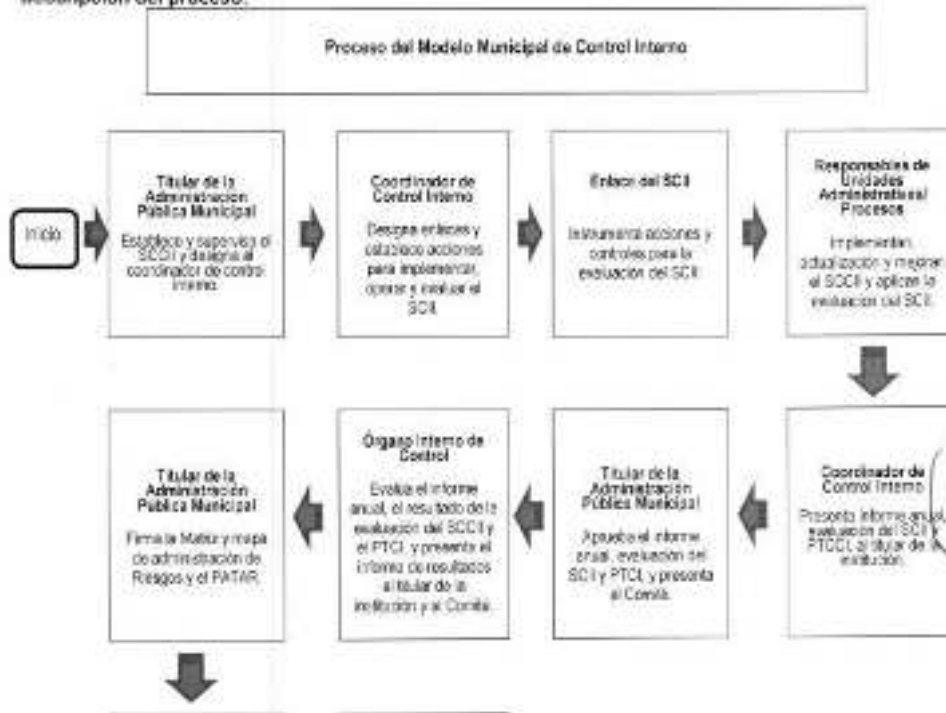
descripción del proceso.

Proceso del Modelo Municipal de Control Interno

Inicio

Titular de la Administración Pública Municipal

Establece y supervisa el SCCII y designa al coordinador de control interno.

Coordinador de Control Interno

Designa enlaces y establece acciones para implementar, operar y evaluar el SCII.

Enlace del SCII

Instrumenta acciones y controles para la evaluación del SCII.

Responsables de Unidades Administrativas/ Procesos

Implementan, actualización y mejoran el SCCII y aplican la evaluación del SCII.

Coordinador de Control Interno

Presenta informe anual, evaluación del SCII y PTCCI al titular de la institución.

Titular de la Administración Pública Municipal

Aprueba el informe anual, evaluación del SCII y PTCI, y presenta al Comité.

Órgano Interno de Control

Evalúa el informe anual, el resultado de la evaluación del SCCII y el PTCI, y presenta el informe de resultados al titular de la institución y al Comité.

Titular de la Administración Pública Municipal

Firma la Matriz y mapa de administración de Riesgos y el PATAR.